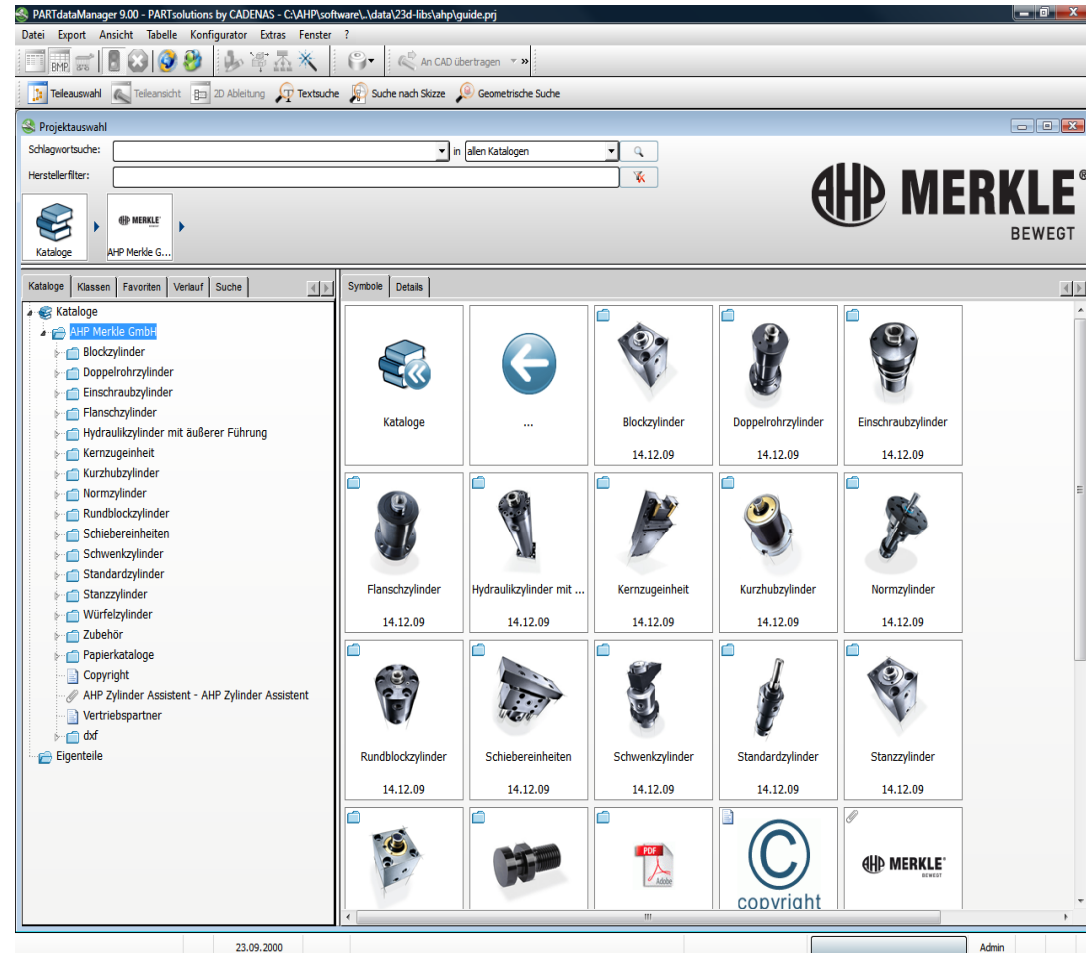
PARTdataManager 9.00 - PARTsolutions by CADENAS - C:\AHP\software\..\data\23d-libs\ahp\guide.prj

Datei Export Ansicht Tabelle Konfigurator Extras Fenster ?

BMP

An CAD übertragen

Teileauswahl Teileansicht 2D Ableitung Textsuche Suche nach Skizze Geometrische Suche

Projektauswahl

Schlagwortsuche: in allen Katalogen

Herstellerfilter:

Kataloge AHP Merkle G...

AHP MERKLE® BEWEGT

Kataloge Klassen Favoriten Verlauf Suche

Kataloge
AHP Merkle GmbH
Blockzylinder
Doppelrohrzylinder
Einschraubzylinder
Flanschzylinder
Hydraulikzylinder mit äußerer Führung
Kernzugeinheit
Kurzhubzylinder
Normzylinder
Rundblockzylinder
Schiebereinheiten
Schwenkzylinder
Standardzylinder
Stanzzylinder
Würfelzylinder
Zubehör
Papierkataloge
Copyright
AHP Zylinder Assistent - AHP Zylinder Assistent
Vertriebspartner
dxf
Eigenteile

Symbole Details

| Kataloge | ... | Blockzylinder 14.12.09 | Doppelrohrzylinder 14.12.09 | Einschraubzylinder 14.12.09 |
|---|---|---|---|---|
| Flanschzylinder 14.12.09 | Hydraulikzylinder mit ... 14.12.09 | Kernzugeinheit 14.12.09 | Kurzhubzylinder 14.12.09 | Normzylinder 14.12.09 |
| Rundblockzylinder 14.12.09 | Schiebereinheiten 14.12.09 | Schwenkzylinder 14.12.09 | Standardzylinder 14.12.09 | Stanzzylinder 14.12.09 |
| | | PDF Adobe | copyright | AHP MERKLE® BEWEGT |

23.09.2000 Admin